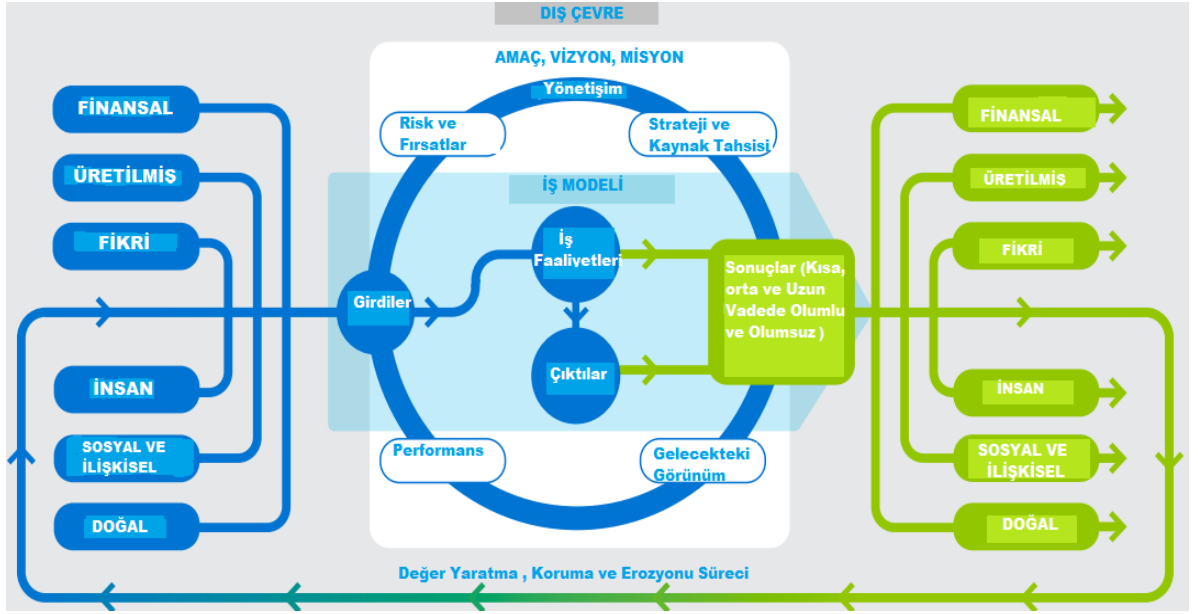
DIŞ ÇEVRE

AMAÇ, VİZYON, MİSYON

Yönetişim

Risk ve Fırsatlar

Strateji ve Kaynak Tahsisi

İŞ MODELİ

FİNANSAL

ÜRETİLMİŞ

FİKRİ

İNSAN

SOSYAL VE İLİŞKİSEL

DOĞAL

Girdiler

İş Faaliyetleri

Çıktılar

Sonuçlar (Kısa, orta ve Uzun Vadede Olumlu ve Olumsuz )

Performans

Gelecekteki Görünüm

FİNANSAL

ÜRETİLMİŞ

FİKRİ

İNSAN

SOSYAL VE İLİŞKİSEL

DOĞAL

Değer Yaratma , Koruma ve Erozyonu Süreci